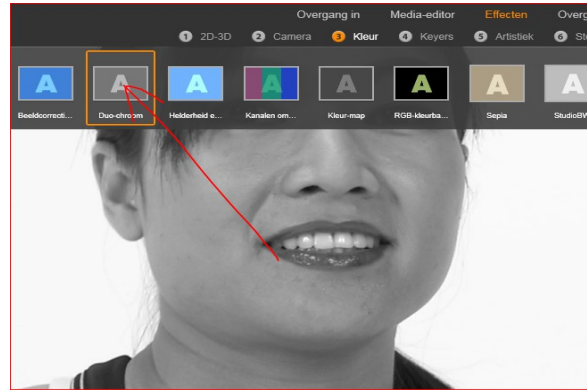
Overgang in Media-editor Effecten Overg

1 2D-3D 2 Camera 3 Kleur 4 Keyers 5 Artistiek 6 St

A Beeldcorrecti...
A Duo-chroom
A Helderheid e...
A Kanalen om...
A Kleur-map
A RGB-kleurba...
A Sepia
A StudioBV